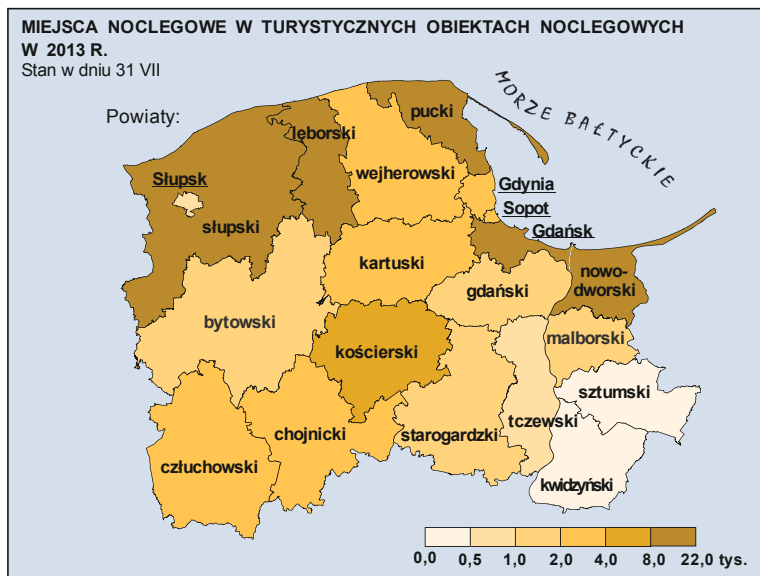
MIEJSCA NOCLEGOWE W TURYSTYCZNYCH OBIEKTACH NOCLEGOWYCH W 2013 R.
Stan w dniu 31 VII

MORZE BAŁTYCKIE

Powiaty:

pucki
lęborski
wejherowski
Słupsk
słupski
Gdynia
Sopot
Gdańsk
kartuski
nowodworski
gdański
bytowski
kościerski
malborski
sztumski
chojnicki
starogardzki
tczewski
człuchowski
kwidzyński

0,0 0,5 1,0 2,0 4,0 8,0 22,0 tys.